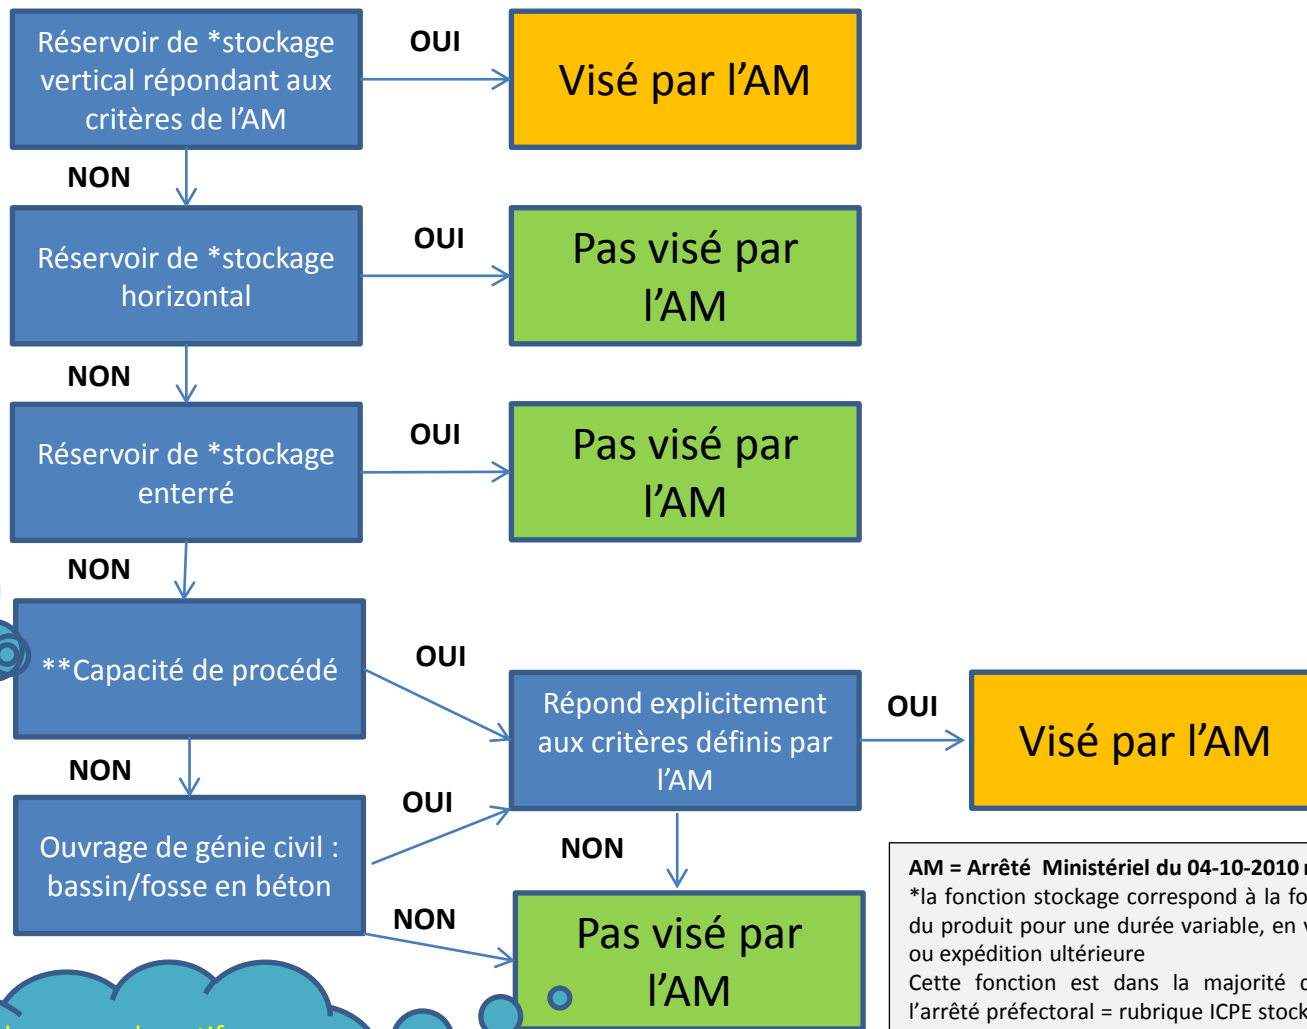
Réservoir de *stockage vertical répondant aux critères de l'AM

OUI

Visé par l'AM

NON

Réservoir de *stockage horizontal

OUI

Pas visé par l'AM

NON

Réservoir de *stockage enterré

OUI

Pas visé par l'AM

NON

**Capacité de procédé

OUI

Répond explicitement aux critères définis par l'AM

OUI

Visé par l'AM

NON

Ouvrage de génie civil : bassin/fosse en béton

OUI

NON

NON

Pas visé par l'AM

AM = Arrêté Ministériel du 04-10-2010 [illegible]
*la fonction stockage correspond à la fo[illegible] du produit pour une durée variable, en v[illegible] ou expédition ultérieure
Cette fonction est dans la majorité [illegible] l'arrêté préfectoral = rubrique ICPE stock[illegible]

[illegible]